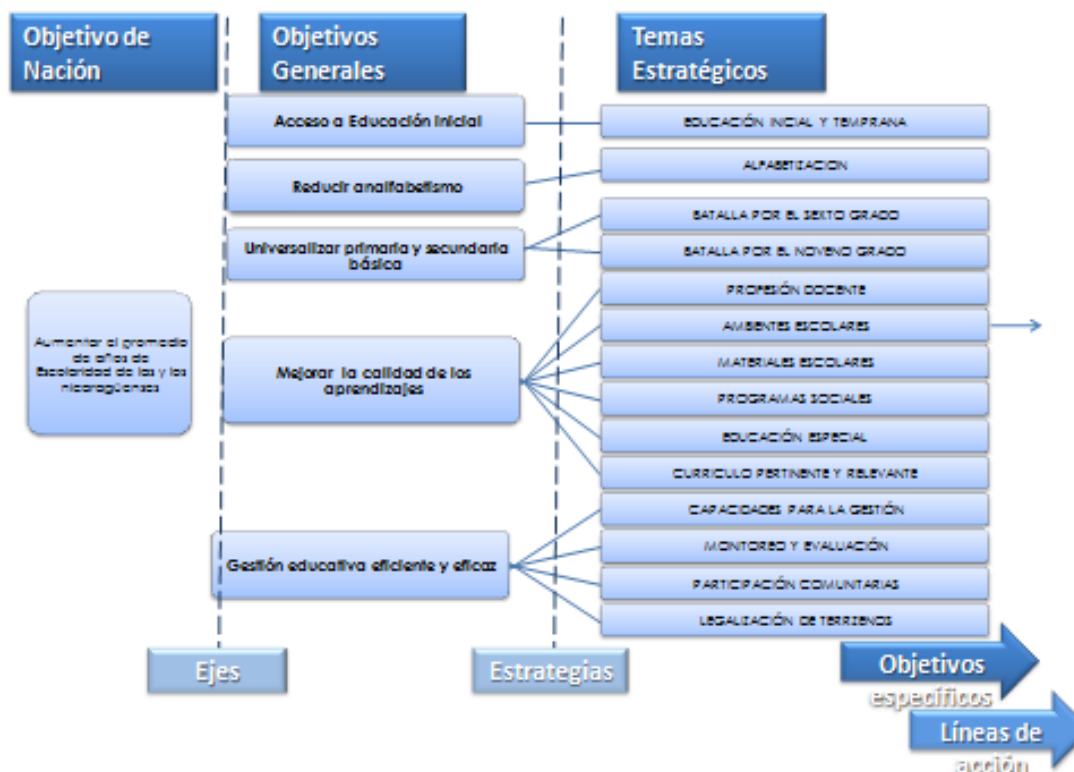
Objetivo de Nación

Objetivos Generales

Temas Estratégicos

Acceso a Educación Inicial

Reducir analfabetismo

Universalizar primaria y secundaria básica

Mejorar la calidad de los aprendizajes

Gestión educativa eficiente y eficaz

Aumentar el promedio de años de Escolaridad de las y los nicaragüenses

EDUCACIÓN INCIAL Y TEMPRANA

ALFABETIZACION

BATALLA POR EL SEXTO GRADO

BATALLA POR EL NOVENO GRADO

PROFESIÓN DOCENTE

AMBIENTES ESCOLARES

MATERIALES ESCOLARES

PROGRAMAS SOCIALES

EDUCACIÓN ESPECIAL

CURRICULO PERTINENTE Y RELEVANTE

CAPACIDADES PARA LA GESTIÓN

MONITOREO Y EVALUACIÓN

PARTICIPACIÓN COMUNITARIAS

LEGALIZACIÓN DE TERRENOS

Ejes

Estrategias

Objetivos específicos

Líneas de acción